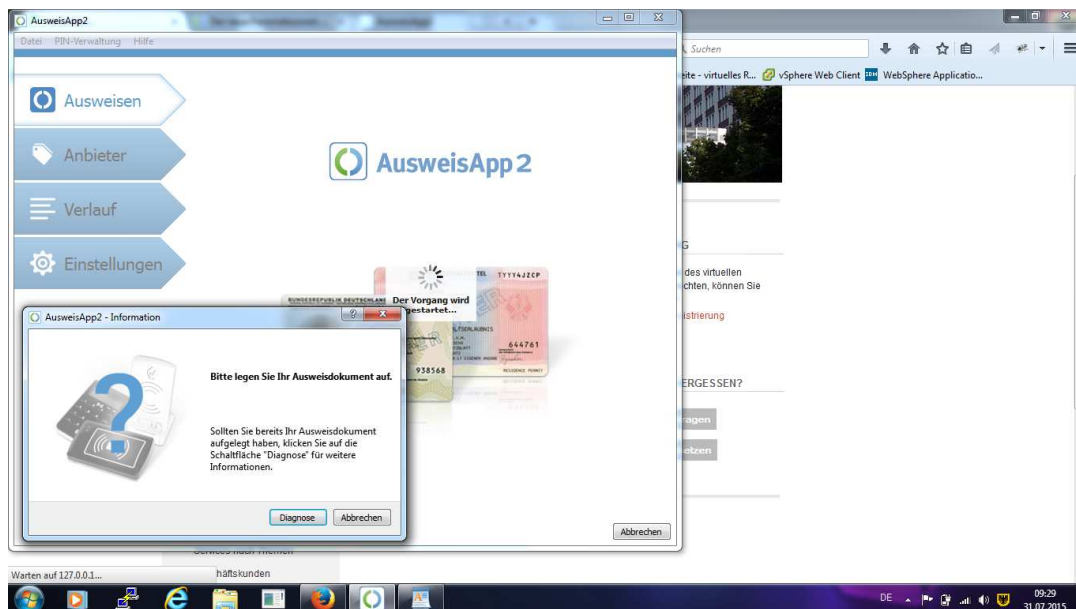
AusweisApp2
Datei PIN-Verwaltung Hilfe

Ausweisen
Anbieter
Verlauf
Einstellungen

AusweisApp2

Der Vorgang wird gestartet...

BUNDESREPUBLIK DEUTSCHLAND
TYYY4JZCP
644761
938568
RESIDENCE PERMIT

AusweisApp2 - Information

Bitte legen Sie Ihr Ausweisdokument auf.

Sollten Sie bereits Ihr Ausweisdokument aufgelegt haben, klicken Sie auf die Schaltfläche "Diagnose" für weitere Informationen.

Diagnose
Abbrechen

Abbrechen

Suchen
eite - virtuelles R... vSphere Web Client WebSphere Applicatio...

G
des virtuellen
chten, können Sie
istrierung
ERGESSEN?
ragen
etzen

Services nach Themen
häftskunden

Warten auf 127.0.0.1...

DE
09:29
31.07.2015